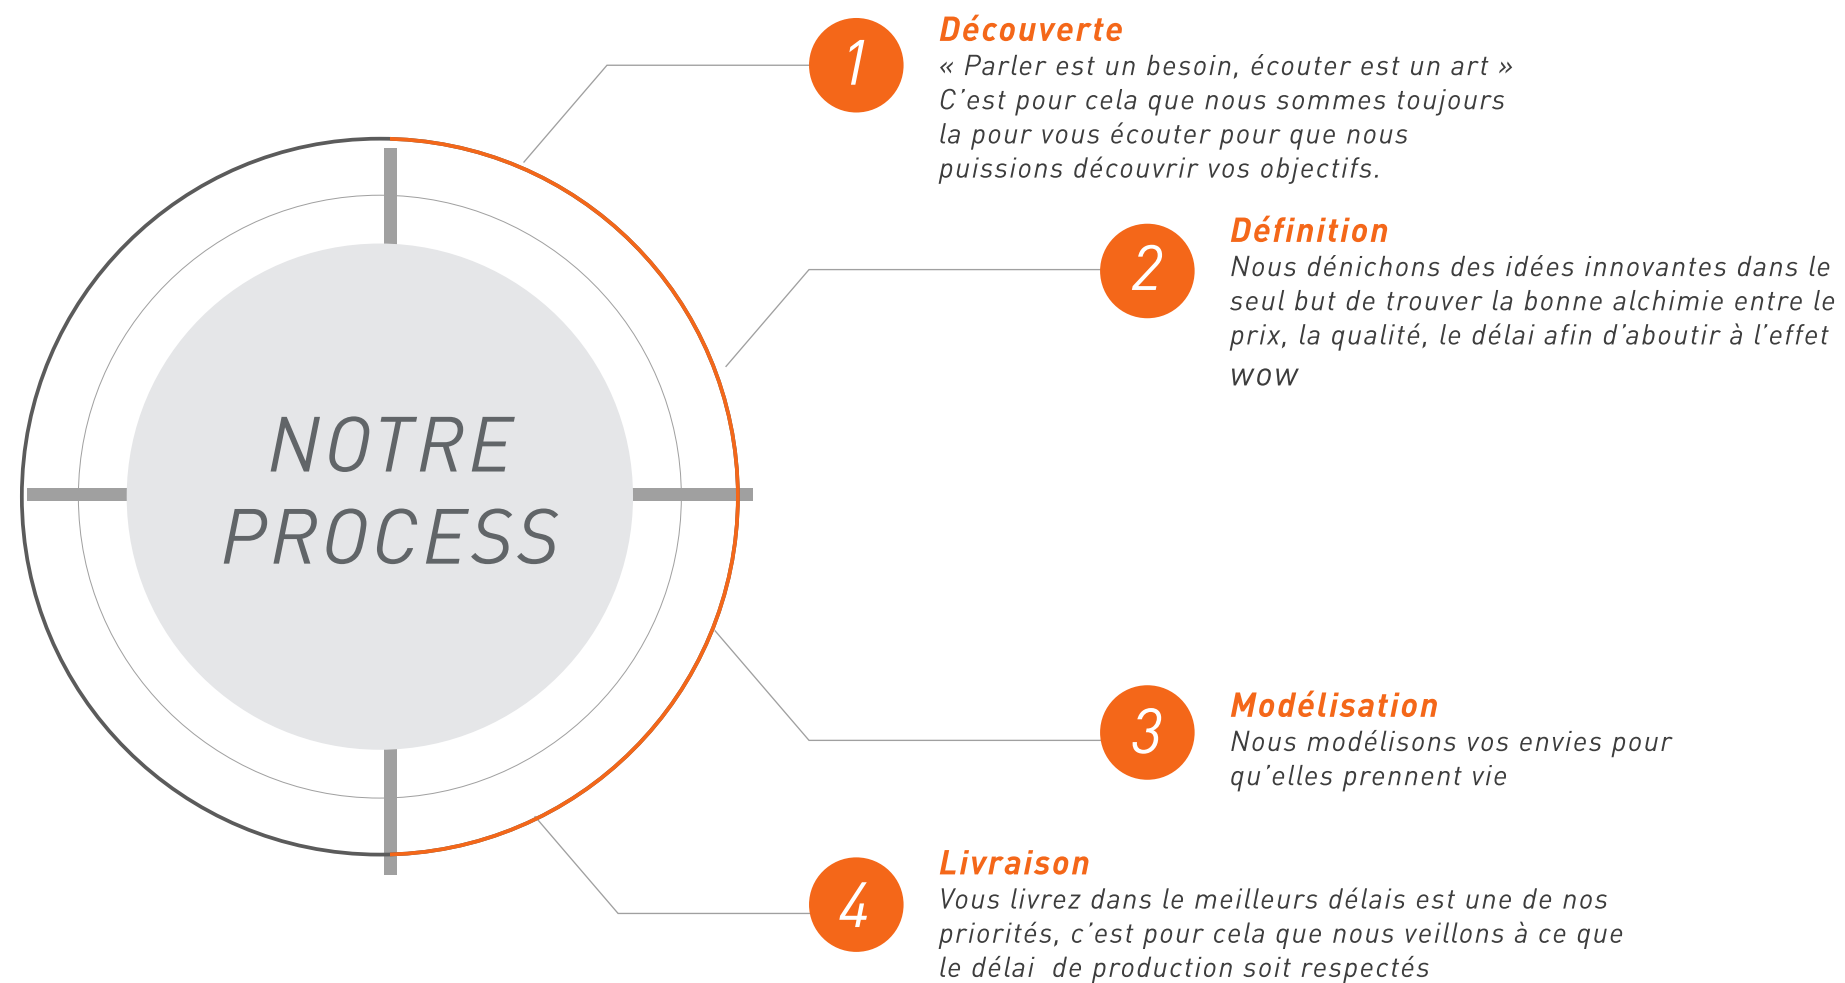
NOTRE PROCESS

1

Découverte
« Parler est un besoin, écouter est un art » C'est pour cela que nous sommes toujours la pour vous écouter pour que nous puissions découvrir vos objectifs.

2

Définition
Nous dénichons des idées innovantes dans le seul but de trouver la bonne alchimie entre le prix, la qualité, le délai afin d'aboutir à l'effet wow

3

Modélisation
Nous modélisons vos envies pour qu'elles prennent vie

4

Livraison
Vous livrez dans le meilleurs délais est une de nos priorités, c'est pour cela que nous veillons à ce que le délai de production soit respectés